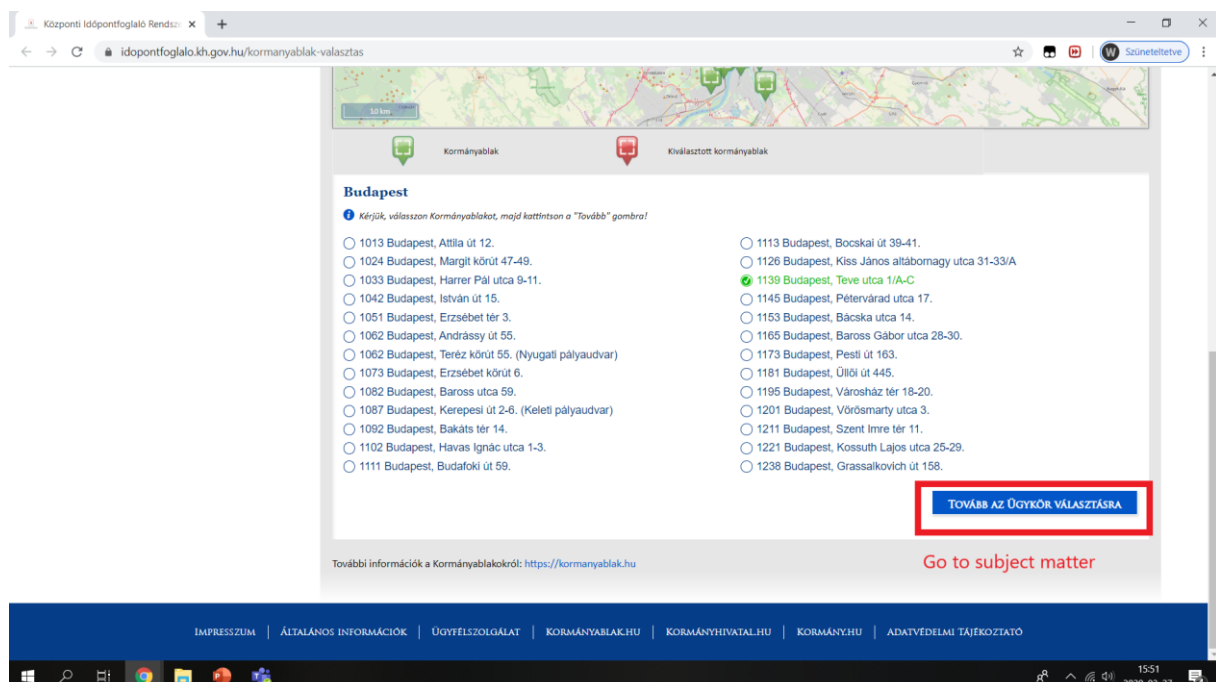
Központi Időpontfoglaló Rendsz ×

idopontfoglalo.kh.gov.hu/kormanyablak-valasztas

Szüneteltetve

1,0 km

Kormányablak

Kiválasztott kormányablak

Budapest

Kérjük, válasszon Kormányablakot, majd kattintson a "Tovább" gombra!

1013 Budapest, Attila út 12.
1024 Budapest, Margit körút 47-49.
1033 Budapest, Harrer Pál utca 9-11.
1042 Budapest, István út 15.
1051 Budapest, Erzsébet tér 3.
1062 Budapest, Andrássy út 55.
1062 Budapest, Teréz körút 55. (Nyugati pályaudvar)
1073 Budapest, Erzsébet körút 6.
1082 Budapest, Baross utca 59.
1087 Budapest, Kerepesi út 2-6. (Keleti pályaudvar)
1092 Budapest, Bakáts tér 14.
1102 Budapest, Havas Ignác utca 1-3.
1111 Budapest, Budafoki út 59.

1113 Budapest, Bocskai út 39-41.
1126 Budapest, Kiss János altábornagy utca 31-33/A
1139 Budapest, Teve utca 1/A-C
1145 Budapest, Pétervárad utca 17.
1153 Budapest, Bácska utca 14.
1165 Budapest, Baross Gábor utca 28-30.
1173 Budapest, Pesti út 163.
1181 Budapest, Üllői út 445.
1195 Budapest, Városház tér 18-20.
1201 Budapest, Vörösmarty utca 3.
1211 Budapest, Szent Imre tér 11.
1221 Budapest, Kossuth Lajos utca 25-29.
1238 Budapest, Grassalkovich út 158.

Tovább az ügykör választásra

További információk a Kormányablakokról: https://kormanyablak.hu

Go to subject matter

Impresszum | Általános információk | Ügyfélszolgálat | Kormányablak.hu | Kormányhivatal.hu | Kormány.hu | Adatvédelmi tájékoztató

15:51